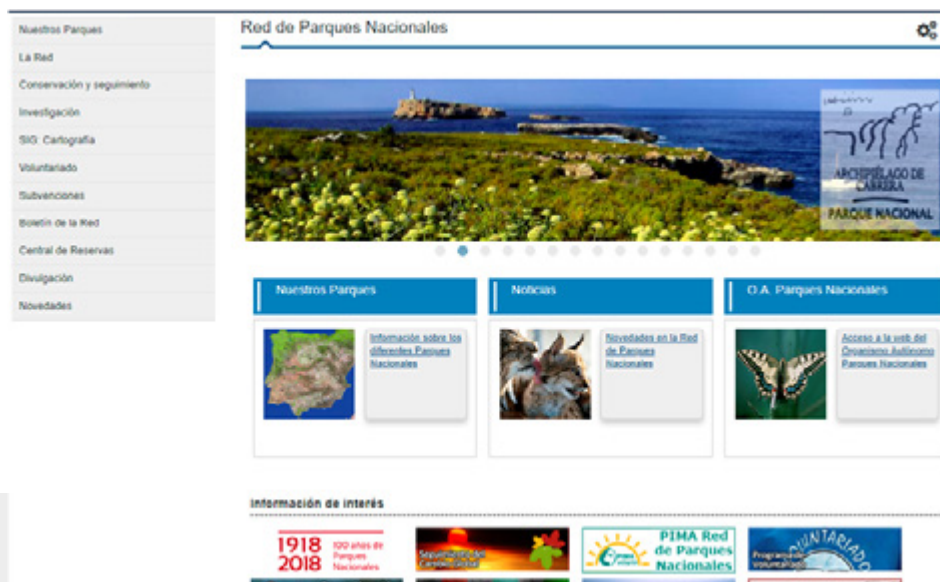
Nuestros Parques
La Red
Conservación y seguimiento
Investigación
SIG: Cartografía
Voluntariado
Subvenciones
Boletín de la Red
Central de Reservas
Divulgación
Novedades

Red de Parques Nacionales

ARCHIPIÉLAGO DE CABRERA
PARQUE NACIONAL

Nuestros Parques
Información sobre los diferentes Parques Nacionales

Noticias
Novedades en la Red de Parques Nacionales

O.A. Parques Nacionales
Acceso a la web del Organismo Autónomo Parques Nacionales

Información de interés

1918 2018 100 años de Parques Nacionales

Seguimiento del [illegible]

PIMA Red de Parques Nacionales

Programa de Voluntariado